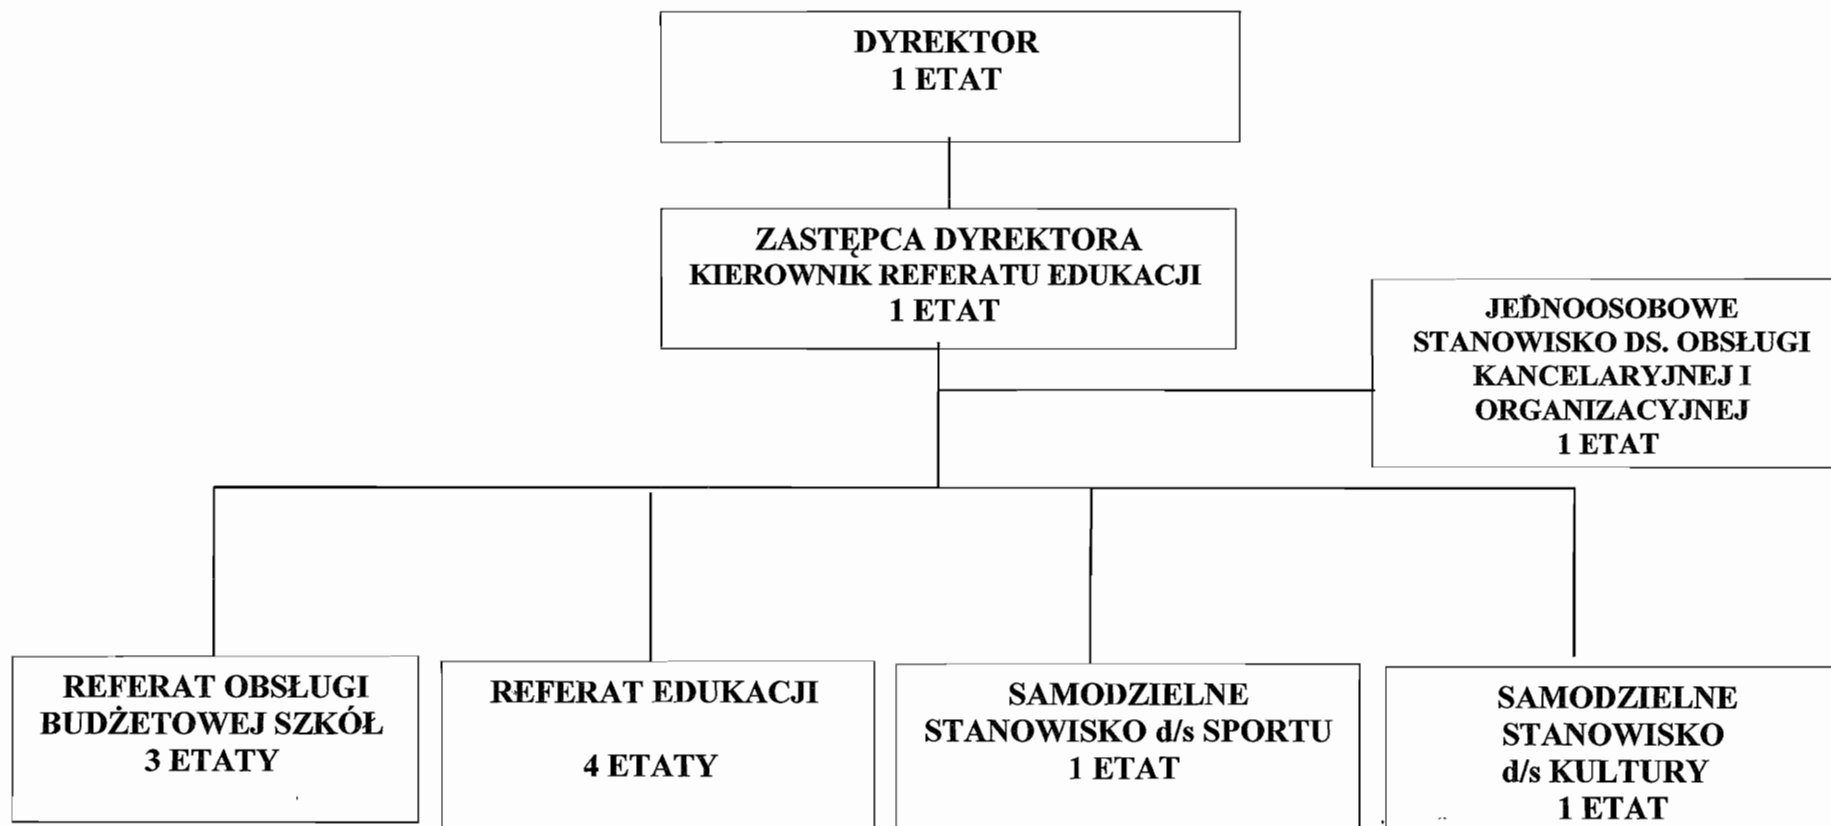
DYREKTOR
1 ETAT

ZASTĘPCA DYREKTORA
KIEROWNIK REFERATU EDUKACJI
1 ETAT

JEDNOOSOBOWE STANOWISKO DS. OBSŁUGI KANCELARYJNEJ I ORGANIZACYJNEJ
1 ETAT

REFERAT OBSŁUGI BUDŻETOWEJ SZKÓŁ
3 ETATY

REFERAT EDUKACJI

4 ETATY

SAMODZIELNE STANOWISKO d/s SPORTU
1 ETAT

SAMODZIELNE STANOWISKO d/s KULTURY
1 ETAT